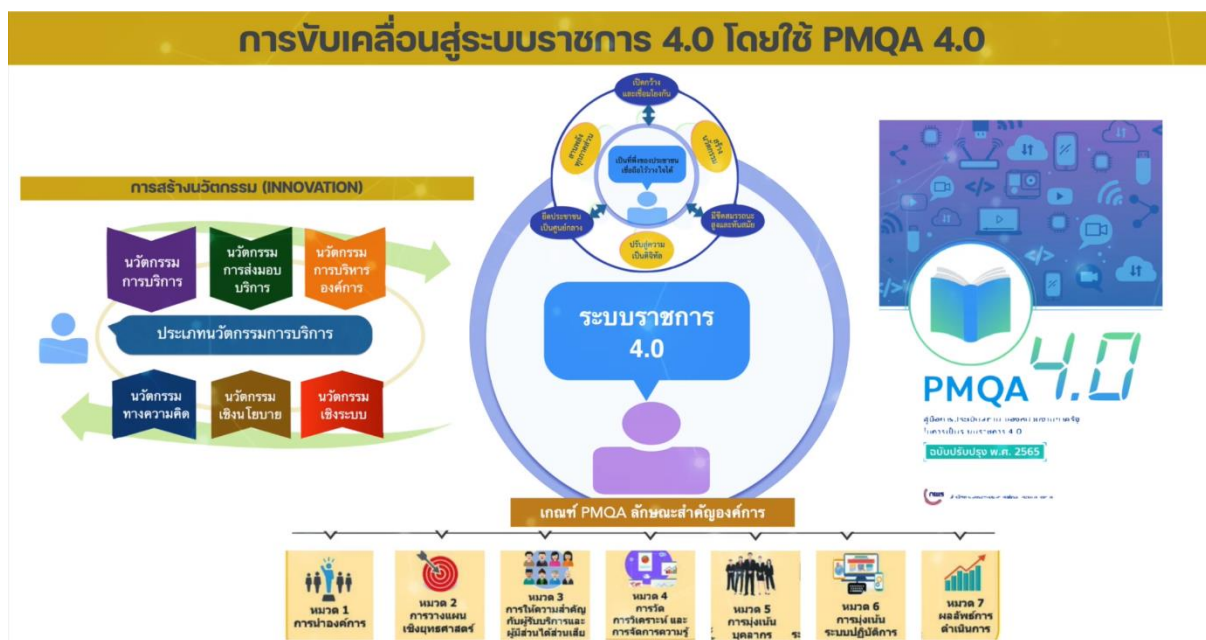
การขับเคลื่อนสู่ระบบราชการ 4.0 โดยใช้ PMQA 4.0

การสร้างนวัตกรรม (INNOVATION)

นวัตกรรมการบริการ

นวัตกรรมการส่งมอบบริการ

นวัตกรรมการบริหารองค์การ

ประเภทนวัตกรรมการบริการ

นวัตกรรมทางความคิด

นวัตกรรมเชิงนโยบาย

นวัตกรรมเชิงระบบ

เปิดกว้างและเชื่อมโยงกัน

สานพลังทุกภาคส่วน

สร้างนวัตกรรม

เป็นที่พึ่งของประชาชน เชื่อถือไว้วางใจได้

ยึดประชาชนเป็นศูนย์กลาง

มีขีดสมรรถนะสูงและทันสมัย

ปรับสู่ความเป็นดิจิทัล

ระบบราชการ 4.0

PMQA 4.0

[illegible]

ฉบับปรับปรุง พ.ศ. 2565

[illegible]

เกณฑ์ PMQA ลักษณะสำคัญองค์การ

หมวด 1 การนำองค์การ

หมวด 2 การวางแผนเชิงยุทธศาสตร์

หมวด 3 การให้ความสำคัญกับผู้รับบริการและผู้มีส่วนได้ส่วนเสีย

หมวด 4 การวัด การวิเคราะห์ และการจัดการความรู้

หมวด 5 การมุ่งเน้นบุคลากร

หมวด 6 การมุ่งเน้นระบบปฏิบัติการ

หมวด 7 ผลลัพธ์การดำเนินการ